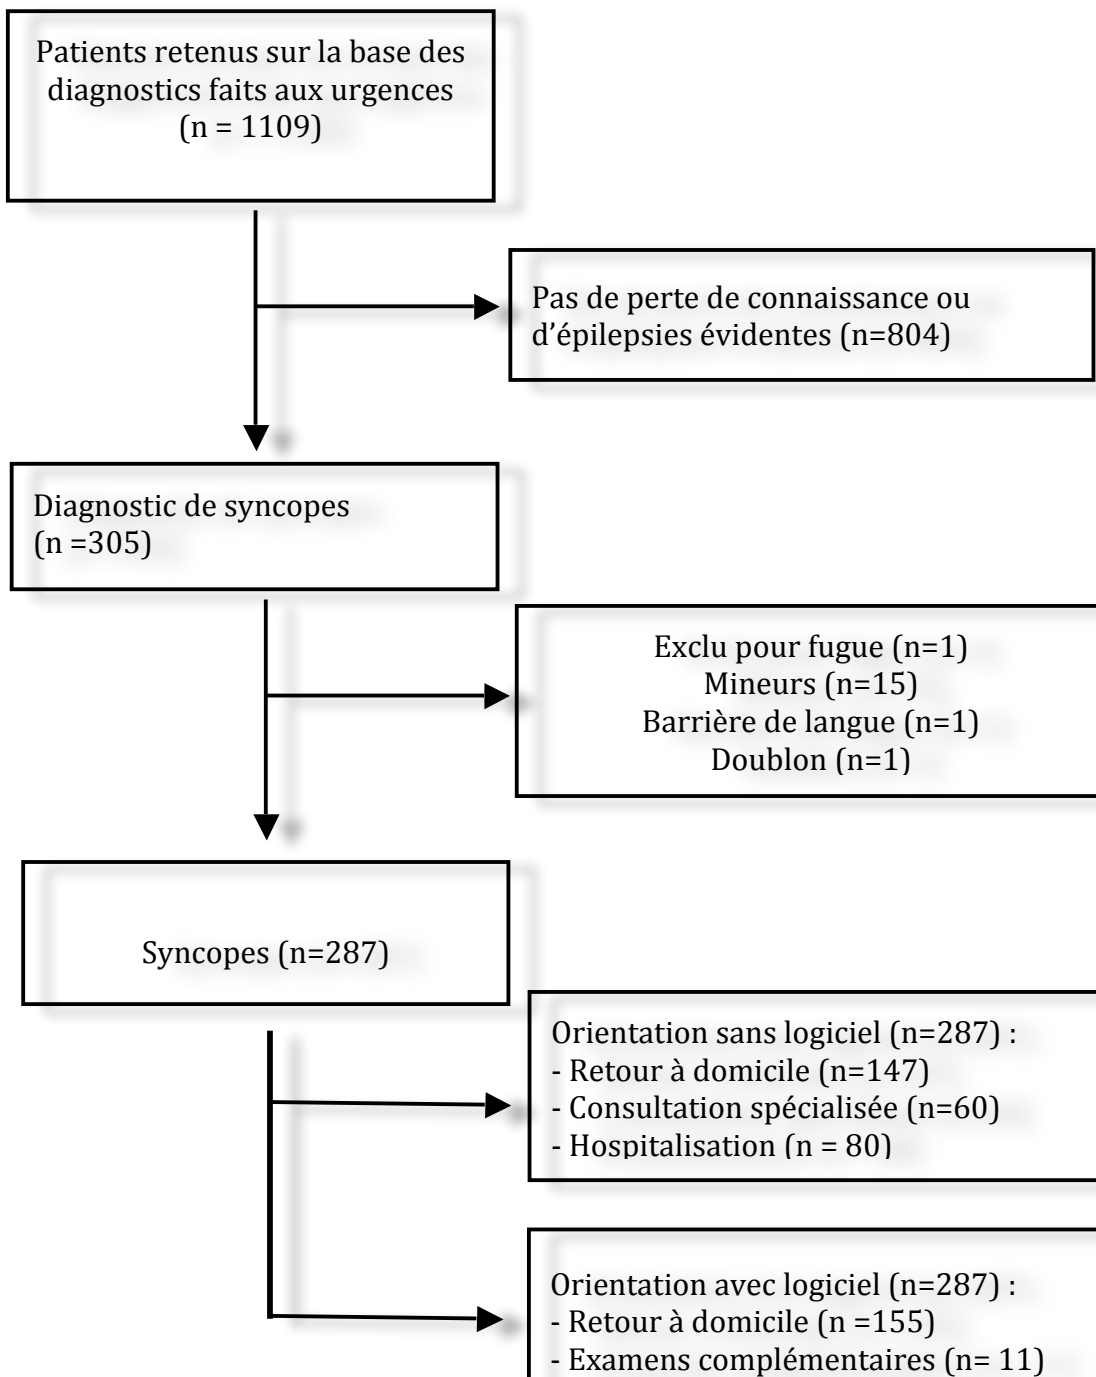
Patients retenus sur la base des diagnostics faits aux urgences
(n = 1109)

Pas de perte de connaissance ou d'épilepsies évidentes (n=804)

Diagnostic de syncopes
(n =305)

Exclu pour fugue (n=1)
Mineurs (n=15)
Barrière de langue (n=1)
Doublon (n=1)

Syncopes (n=287)

Orientation sans logiciel (n=287) :
- Retour à domicile (n=147)
- Consultation spécialisée (n=60)
- Hospitalisation (n = 80)

Orientation avec logiciel (n=287) :
- Retour à domicile (n =155)
- Examens complémentaires (n= 11)